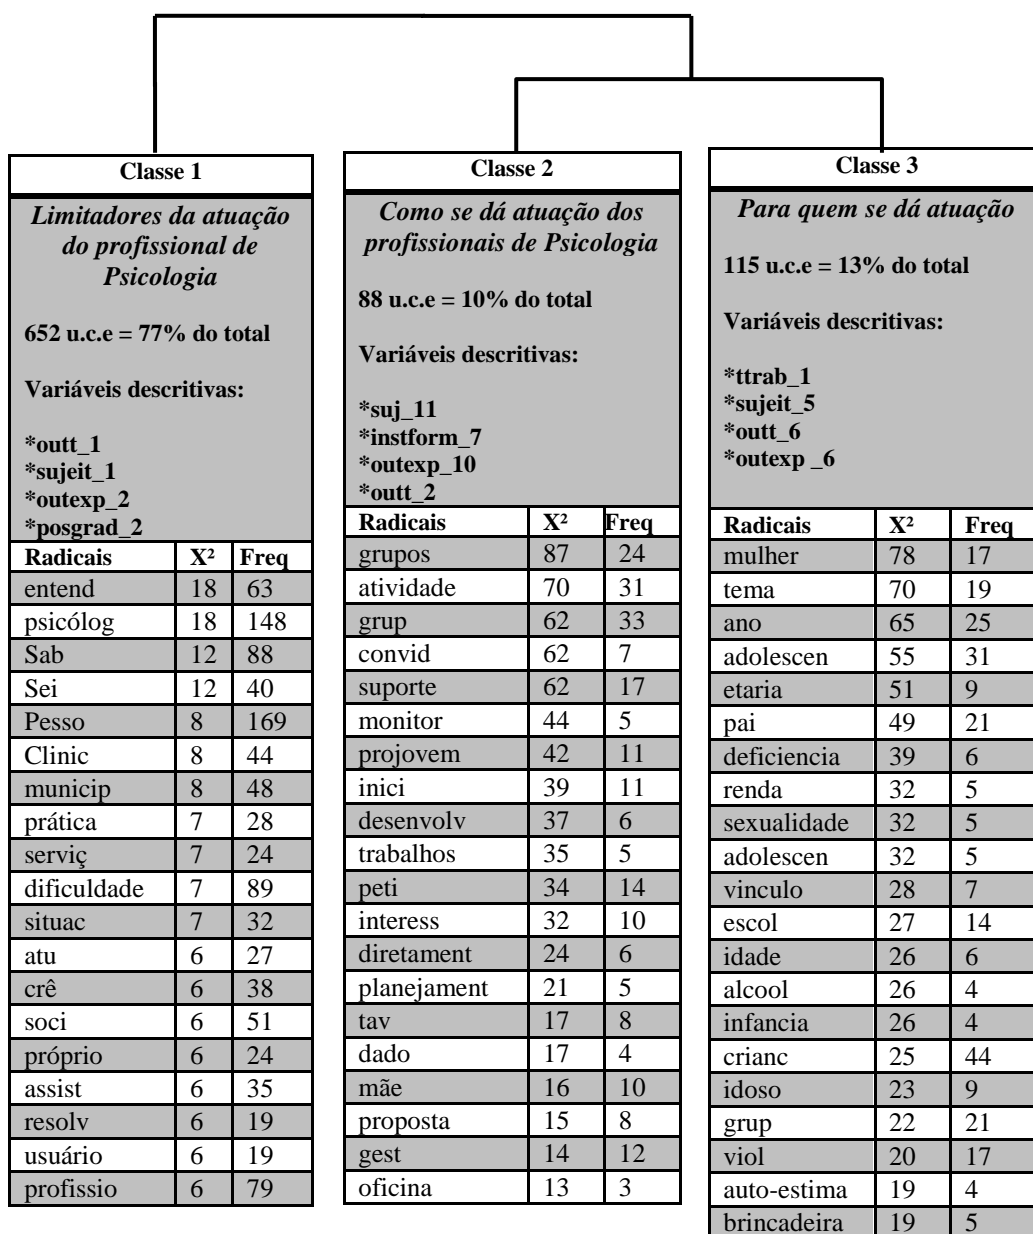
Classe 1

*Limitadores da atuação do profissional de Psicologia*

652 u.c.e = 77% do total

Variáveis descritivas:

*outt_1
*sujeit_1
*outexp_2
*posgrad_2

| Radicais | X² | Freq |
|---|---|---|
| entend | 18 | 63 |
| psicólog | 18 | 148 |
| Sab | 12 | 88 |
| Sei | 12 | 40 |
| Pesso | 8 | 169 |
| Clinic | 8 | 44 |
| municip | 8 | 48 |
| prática | 7 | 28 |
| serviç | 7 | 24 |
| dificuldade | 7 | 89 |
| situac | 7 | 32 |
| atu | 6 | 27 |
| crê | 6 | 38 |
| soci | 6 | 51 |
| próprio | 6 | 24 |
| assist | 6 | 35 |
| resolv | 6 | 19 |
| usuário | 6 | 19 |
| profissio | 6 | 79 |

Classe 2

*Como se dá atuação dos profissionais de Psicologia*

88 u.c.e = 10% do total

Variáveis descritivas:

*suj_11
*instform_7
*outexp_10
*outt_2

| Radicais | X² | Freq |
|---|---|---|
| grupos | 87 | 24 |
| atividade | 70 | 31 |
| grup | 62 | 33 |
| convid | 62 | 7 |
| suporte | 62 | 17 |
| monitor | 44 | 5 |
| projovem | 42 | 11 |
| inici | 39 | 11 |
| desenvolv | 37 | 6 |
| trabalhos | 35 | 5 |
| peti | 34 | 14 |
| interess | 32 | 10 |
| diretament | 24 | 6 |
| planejament | 21 | 5 |
| tav | 17 | 8 |
| dado | 17 | 4 |
| mãe | 16 | 10 |
| proposta | 15 | 8 |
| gest | 14 | 12 |
| oficina | 13 | 3 |

Classe 3

*Para quem se dá atuação*

115 u.c.e = 13% do total

Variáveis descritivas:

*ttrab_1
*sujeit_5
*outt_6
*outexp _6

| Radicais | X² | Freq |
|---|---|---|
| mulher | 78 | 17 |
| tema | 70 | 19 |
| ano | 65 | 25 |
| adolescen | 55 | 31 |
| etaria | 51 | 9 |
| pai | 49 | 21 |
| deficiencia | 39 | 6 |
| renda | 32 | 5 |
| sexualidade | 32 | 5 |
| adolescen | 32 | 5 |
| vinculo | 28 | 7 |
| escol | 27 | 14 |
| idade | 26 | 6 |
| alcool | 26 | 4 |
| infancia | 26 | 4 |
| crianc | 25 | 44 |
| idoso | 23 | 9 |
| grup | 22 | 21 |
| viol | 20 | 17 |
| auto-estima | 19 | 4 |
| brincadeira | 19 | 5 |